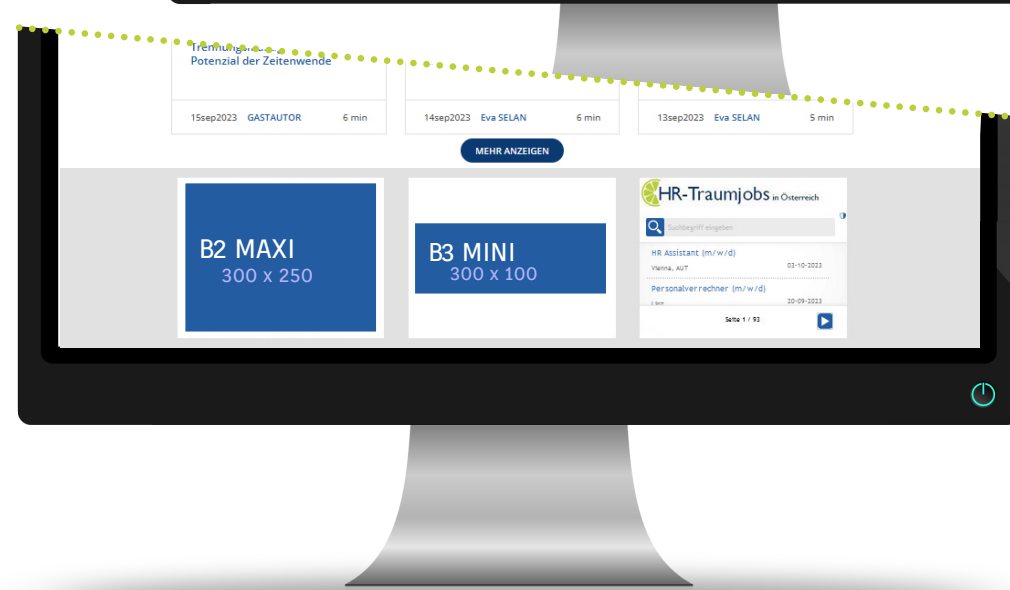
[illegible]
Potenzial der Zeitenwende

15sep2023 GASTAUTOR 6 min

14sep2023 Eva SELAN 6 min

13sep2023 Eva SELAN 5 min

MEHR ANZEIGEN

B2 MAXI
300 x 250

B3 MINI
300 x 100

HR-Traumjobs in Österreich

Suchbegriff eingeben

HR Assistant (m/w/d)
Vienna, AUT 03-10-2023

Personalverrechner (m/w/d)
Linz 20-09-2023

Seite 1 / 93